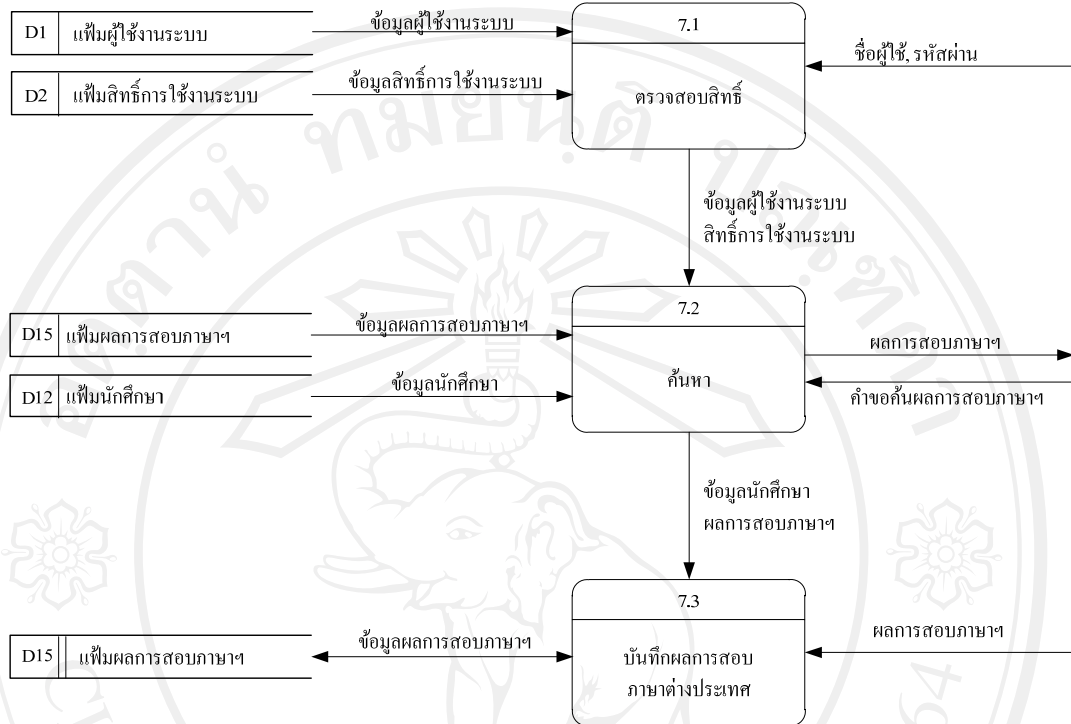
D1 แฟ้มผู้ใช้งานระบบ

ข้อมูลผู้ใช้งานระบบ

7.1

ตรวจสอบสิทธิ์

ชื่อผู้ใช้, รหัสผ่าน

D2 แฟ้มสิทธิ์การใช้งานระบบ

ข้อมูลสิทธิ์การใช้งานระบบ

ข้อมูลผู้ใช้งานระบบ
สิทธิ์การใช้งานระบบ

D15 แฟ้มผลการสอบภาษาฯ

ข้อมูลผลการสอบภาษาฯ

7.2

ค้นหา

ผลการสอบภาษาฯ

D12 แฟ้มนักศึกษา

ข้อมูลนักศึกษา

คำขอค้นผลการสอบภาษาฯ

ข้อมูลนักศึกษา
ผลการสอบภาษาฯ

7.3

บันทึกผลการสอบ
ภาษาต่างประเทศ

D15 แฟ้มผลการสอบภาษาฯ

ข้อมูลผลการสอบภาษาฯ

ผลการสอบภาษาฯ